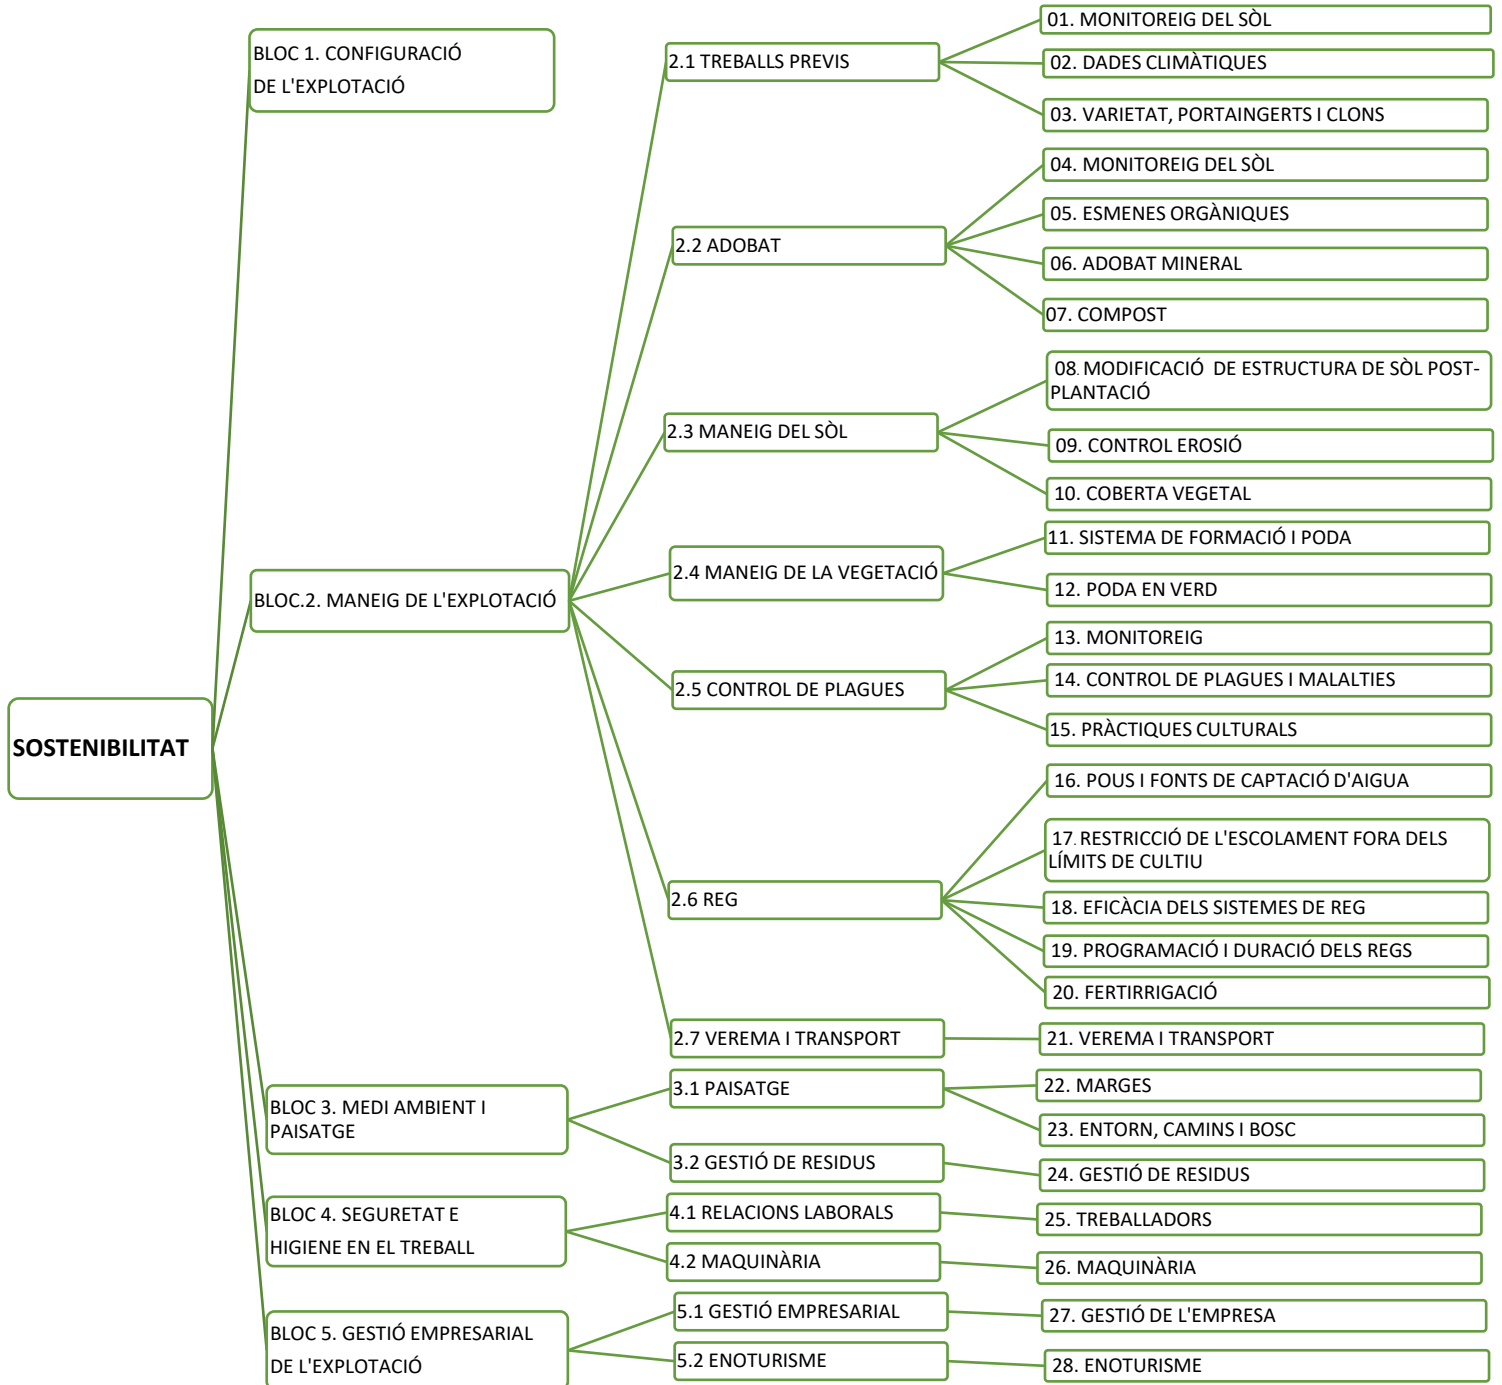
SOSTENIBILITAT

BLOC 1. CONFIGURACIÓ DE L'EXPLOTACIÓ

BLOC.2. MANEIG DE L'EXPLOTACIÓ

2.1 TREBALLS PREVIS
01. MONITOREIG DEL SÒL
02. DADES CLIMÀTIQUES
03. VARIETAT, PORTAINGERTS I CLONS

2.2 ADOBAT
04. MONITOREIG DEL SÒL
05. ESMENES ORGÀNIQUES
06. ADOBAT MINERAL
07. COMPOST

2.3 MANEIG DEL SÒL
08. MODIFICACIÓ DE ESTRUCTURA DE SÒL POST-PLANTACIÓ
09. CONTROL EROSIÓ
10. COBERTA VEGETAL

2.4 MANEIG DE LA VEGETACIÓ
11. SISTEMA DE FORMACIÓ I PODA
12. PODA EN VERD

2.5 CONTROL DE PLAGUES
13. MONITOREIG
14. CONTROL DE PLAGUES I MALALTIES
15. PRÀCTIQUES CULTURALS

2.6 REG
16. POUS I FONTS DE CAPTACIÓ D'AIGUA
17. RESTRICCIÓ DE L'ESCOLAMENT FORA DELS LÍMITS DE CULTIU
18. EFICÀCIA DELS SISTEMES DE REG
19. PROGRAMACIÓ I DURACIÓ DELS REGS
20. FERTIRRIGACIÓ

2.7 VEREMA I TRANSPORT
21. VEREMA I TRANSPORT

BLOC 3. MEDI AMBIENT I PAISATGE

3.1 PAISATGE
22. MARGES
23. ENTORN, CAMINS I BOSC

3.2 GESTIÓ DE RESIDUS
24. GESTIÓ DE RESIDUS

BLOC 4. SEGURETAT E HIGIENE EN EL TREBALL

4.1 RELACIONS LABORALS
25. TREBALLADORS

4.2 MAQUINÀRIA
26. MAQUINÀRIA

BLOC 5. GESTIÓ EMPRESARIAL DE L'EXPLOTACIÓ

5.1 GESTIÓ EMPRESARIAL
27. GESTIÓ DE L'EMPRESA

5.2 ENOTURISME
28. ENOTURISME